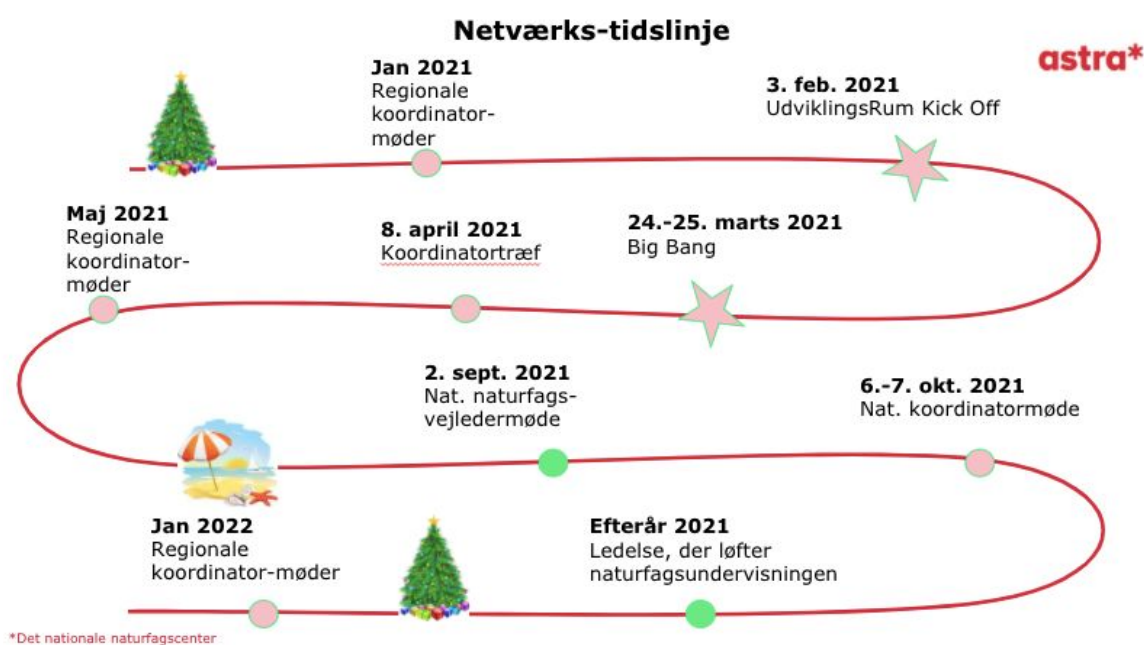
Netværks-tidslinje

astra*

Jan 2021
Regionale koordinatormøder

3. feb. 2021
UdviklingsRum Kick Off

Maj 2021
Regionale koordinatormøder

8. april 2021
Koordinatortræf

24.-25. marts 2021
Big Bang

2. sept. 2021
Nat. naturfagsvejledermøde

6.-7. okt. 2021
Nat. koordinatormøde

Jan 2022
Regionale koordinator-møder

Efterår 2021
Ledelse, der løfter naturfagsundervisningen

*Det nationale naturfagscenter